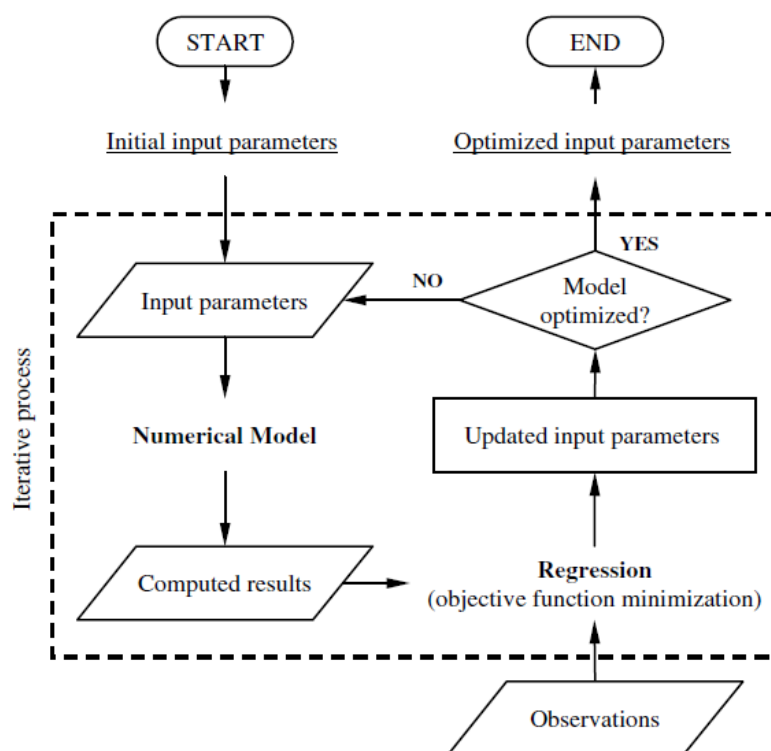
START

END

Initial input parameters

Optimized input parameters

YES

NO

Input parameters

Model optimized?

Iterative process

Updated input parameters

Numerical Model

Computed results

Regression
(objective function minimization)

Observations